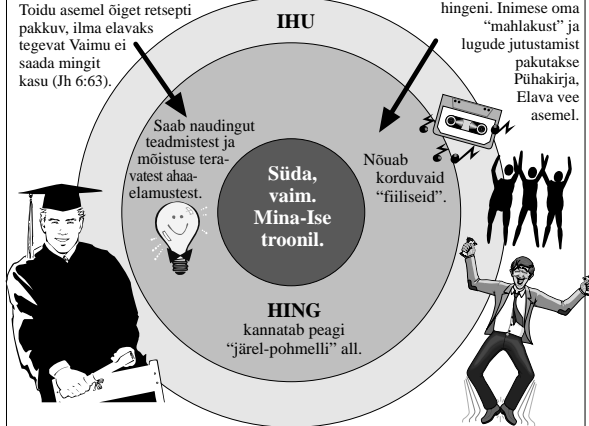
Toidu asemel õiget retsepti pakkuv, ilma elavaks tegevat Vaimu ei saada mingit kasu (Jh 6:63).

IHU

hingeni. Inimese oma "mahlakust" ja lugude jutustamist pakutakse Pühakirja, Elava vee asemel.

Saab naudingut teadmistest ja mõistuse teravatest ahaaelamustest.

Süda, vaim. Mina-Ise troonil.

Nõuab korduvaid "fiiliseid".

HING
kannatab peagi "järel-pohmelli" all.